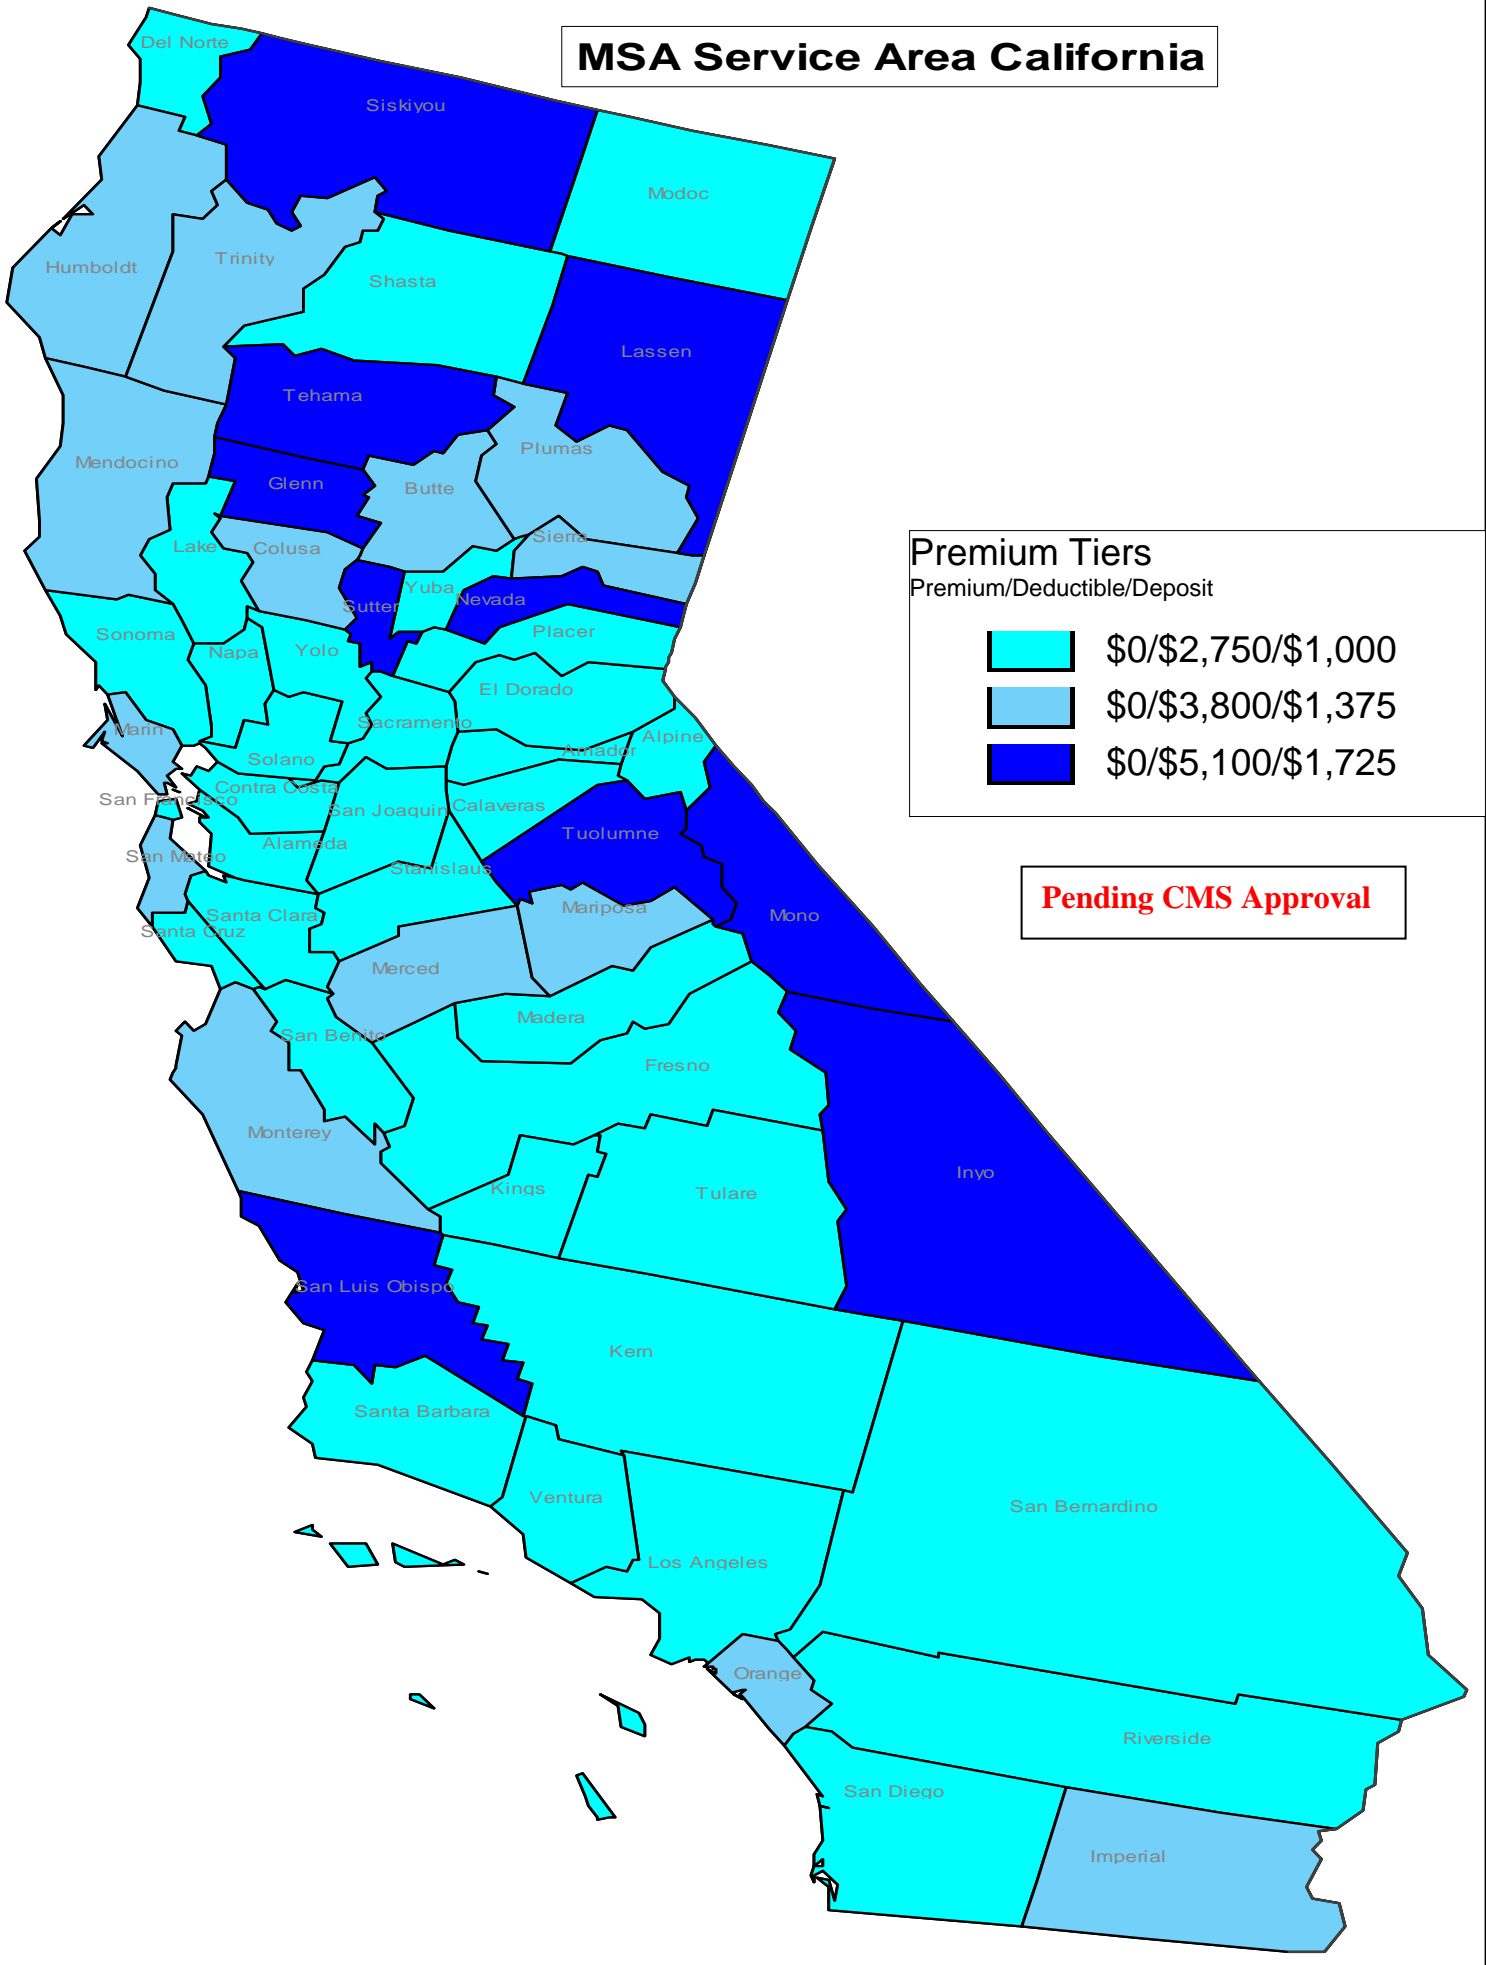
MSA Service Area California

Premium Tiers
Premium/Deductible/Deposit

$0/$2,750/$1,000
$0/$3,800/$1,375
$0/$5,100/$1,725

Pending CMS Approval

Del Norte
Siskiyou
Modoc
Humboldt
Trinity
Shasta
Lassen
Tehama
Plumas
Mendocino
Glenn
Butte
Sierra
Lake
Colusa
Yuba
Sutter
Nevada
Sonoma
Napa
Yolo
Placer
El Dorado
Marin
Sacramento
Solano
Amador
Alpine
Contra Costa
San Francisco
San Joaquin
Calaveras
Tuolumne
San Mateo
Alameda
Stanislaus
Mariposa
Mono
Santa Clara
Santa Cruz
Merced
Madera
San Benito
Fresno
Monterey
Inyo
Kings
Tulare
San Luis Obispo
Kern
Santa Barbara
Ventura
San Bernardino
Los Angeles
Orange
Riverside
San Diego
Imperial